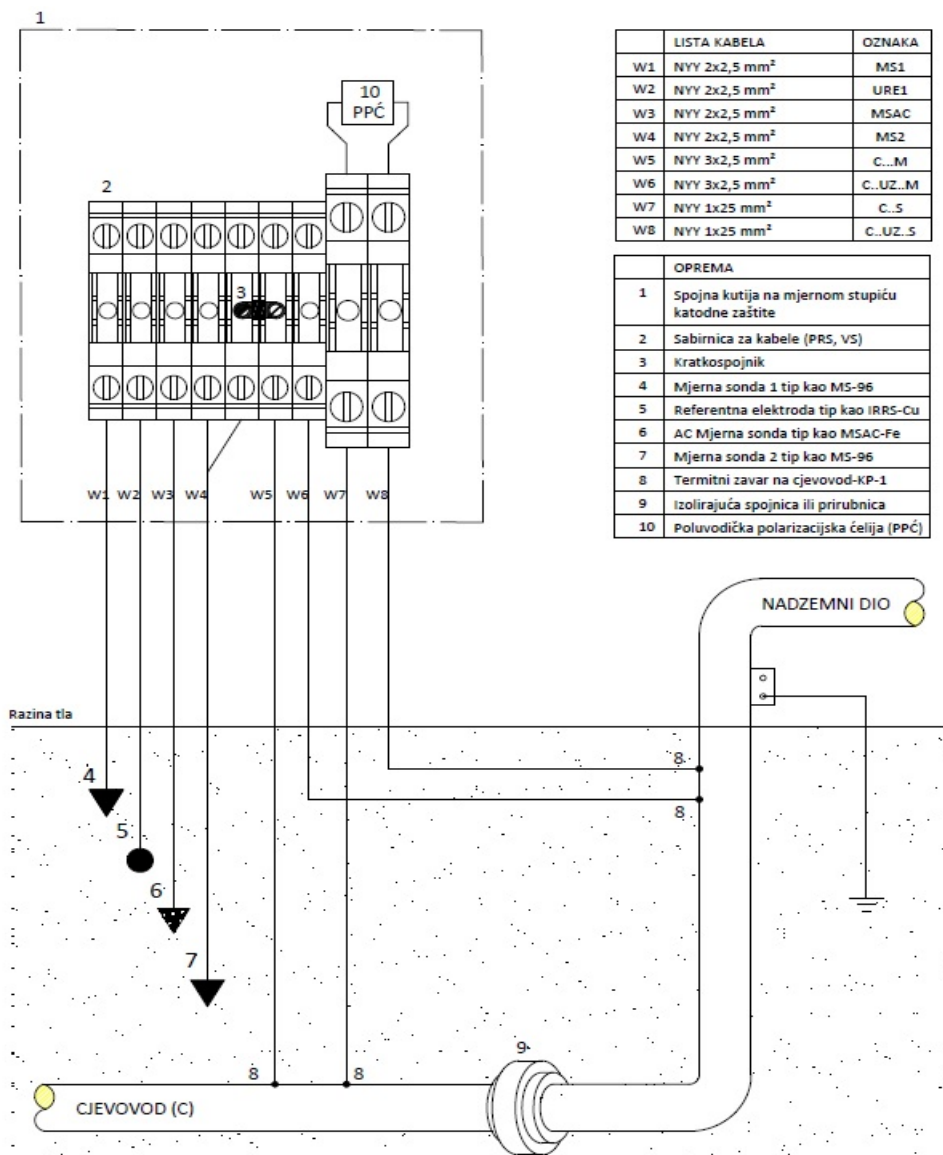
1

10
PPĆ

2

3

W1 W2 W3 W4 W5 W6 W7 W8

| | LISTA KABELA | OZNAKA |
|---|---|---|
| W1 | NYY 2x2,5 mm² | MS1 |
| W2 | NYY 2x2,5 mm² | URE1 |
| W3 | NYY 2x2,5 mm² | MSAC |
| W4 | NYY 2x2,5 mm² | MS2 |
| W5 | NYY 3x2,5 mm² | C...M |
| W6 | NYY 3x2,5 mm² | C..UZ..M |
| W7 | NYY 1x25 mm² | C..S |
| W8 | NYY 1x25 mm² | C..UZ..S |

| | OPREMA |
|---|---|
| 1 | Spojna kutija na mjernom stupiću katodne zaštite |
| 2 | Sabirnica za kabele (PRS, VS) |
| 3 | Kratkospojnik |
| 4 | Mjerna sonda 1 tip kao MS-96 |
| 5 | Referentna elektroda tip kao IRRS-Cu |
| 6 | AC Mjerna sonda tip kao MSAC-Fe |
| 7 | Mjerna sonda 2 tip kao MS-96 |
| 8 | Termitni zavar na cjevovod-KP-1 |
| 9 | Izolirajuća spojnica ili prirubnica |
| 10 | Poluvodička polarizacijska ćelija (PPĆ) |

NADZEMNI DIO

Razina tla

8

8

4

5

6

7

9

8 8

CJEVOVOD (C)